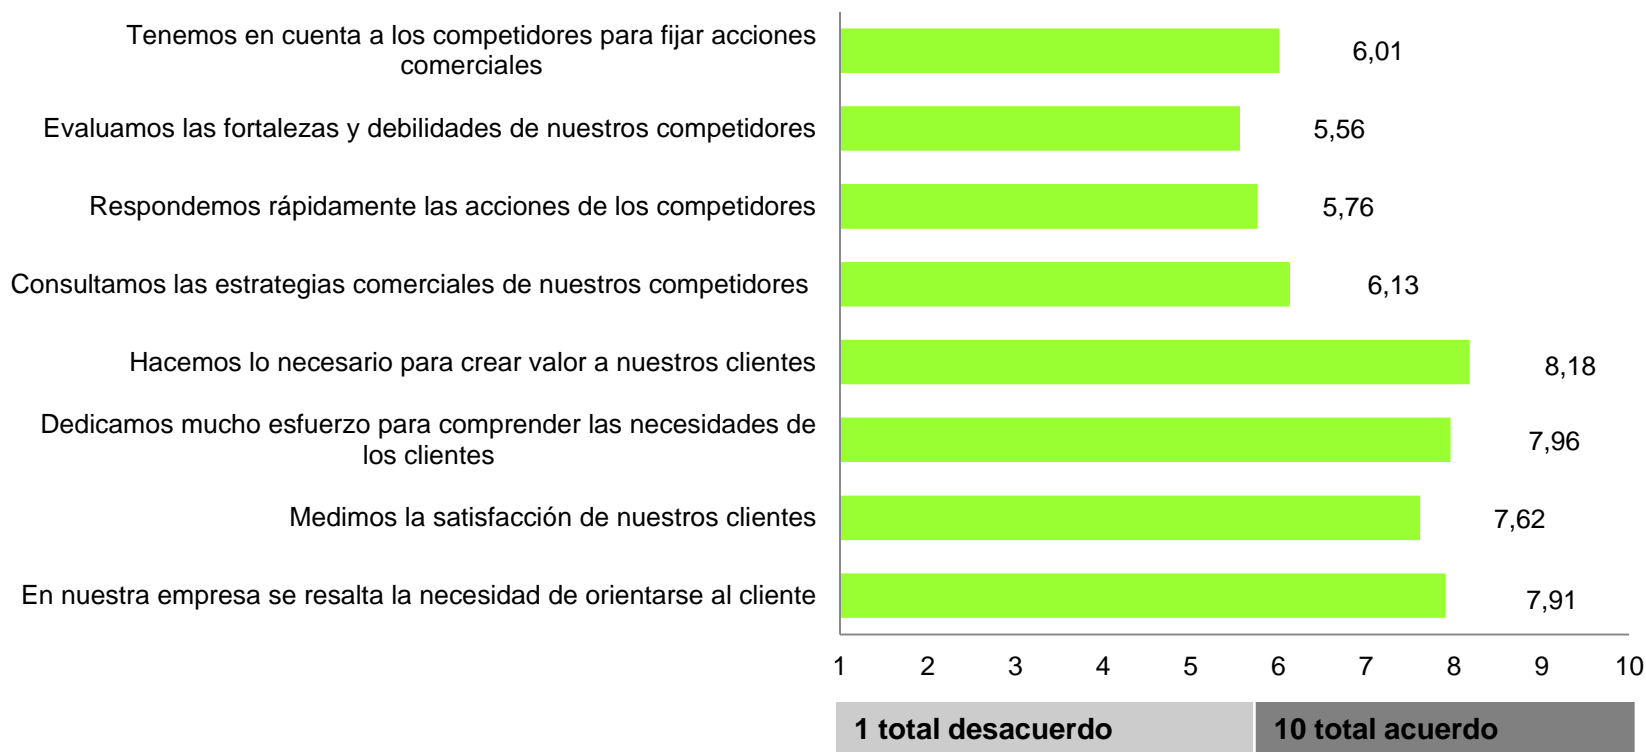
Tenemos en cuenta a los competidores para fijar acciones comerciales
6,01
Evaluamos las fortalezas y debilidades de nuestros competidores
5,56
Respondemos rápidamente las acciones de los competidores
5,76
Consultamos las estrategias comerciales de nuestros competidores
6,13
Hacemos lo necesario para crear valor a nuestros clientes
8,18
Dedicamos mucho esfuerzo para comprender las necesidades de los clientes
7,96
Medimos la satisfacción de nuestros clientes
7,62
En nuestra empresa se resalta la necesidad de orientarse al cliente
7,91

1 2 3 4 5 6 7 8 9 10

1 total desacuerdo
10 total acuerdo